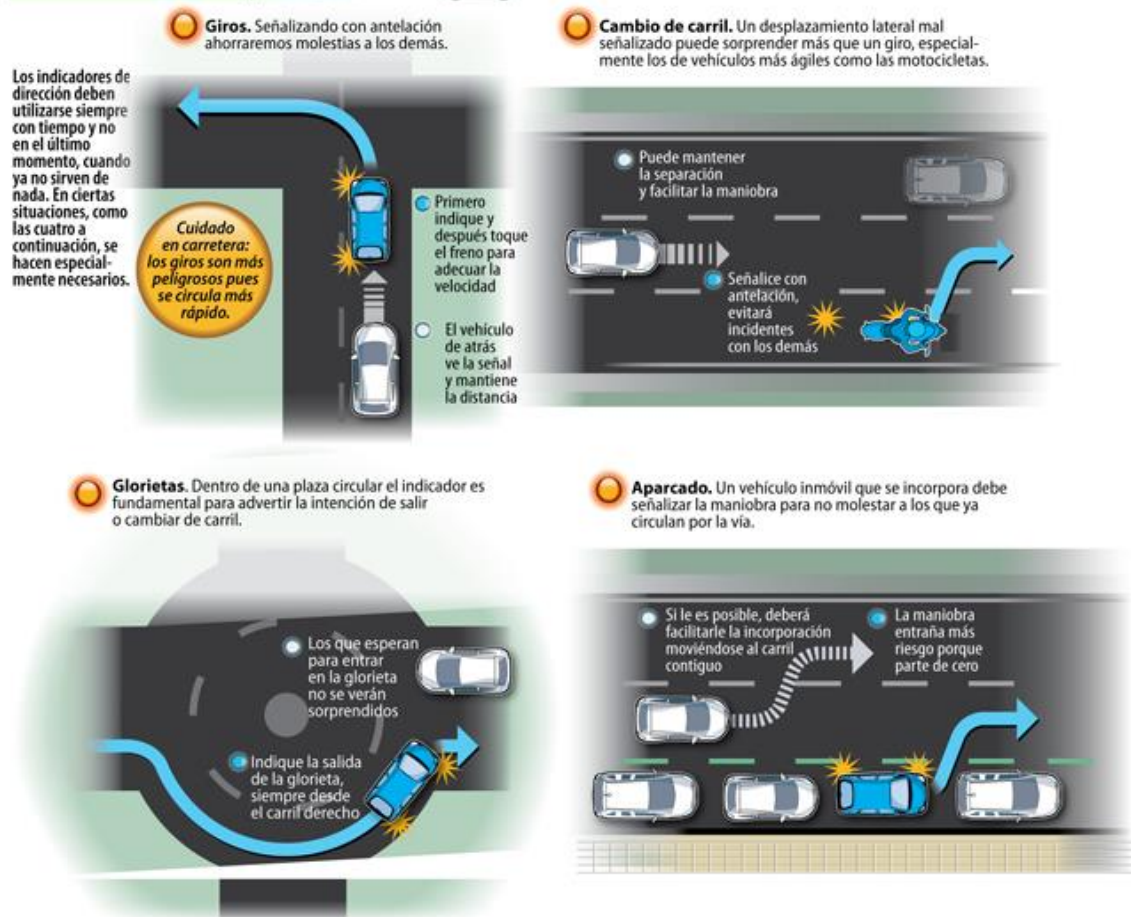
**Giros.** Señalizando con antelación ahorraremos molestias a los demás.

Los indicadores de dirección deben utilizarse siempre con tiempo y no en el último momento, cuando ya no sirven de nada. En ciertas situaciones, como las cuatro a continuación, se hacen especialmente necesarios.

Cuidado en carretera: los giros son más peligrosos pues se circula más rápido.

Primero indique y después toque el freno para adecuar la velocidad

El vehículo de atrás ve la señal y mantiene la distancia

**Cambio de carril.** Un desplazamiento lateral mal señalizado puede sorprender más que un giro, especialmente los de vehículos más ágiles como las motocicletas.

Puede mantener la separación y facilitar la maniobra

Señalice con antelación, evitará incidentes con los demás

**Glorietas.** Dentro de una plaza circular el indicador es fundamental para advertir la intención de salir o cambiar de carril.

Los que esperan para entrar en la glorieta no se verán sorprendidos

Indique la salida de la glorieta, siempre desde el carril derecho

**Aparcado.** Un vehículo inmóvil que se incorpora debe señalizar la maniobra para no molestar a los que ya circulan por la vía.

Si le es posible, deberá facilitarle la incorporación moviéndose al carril contiguo

La maniobra entraña más riesgo porque parte de cero